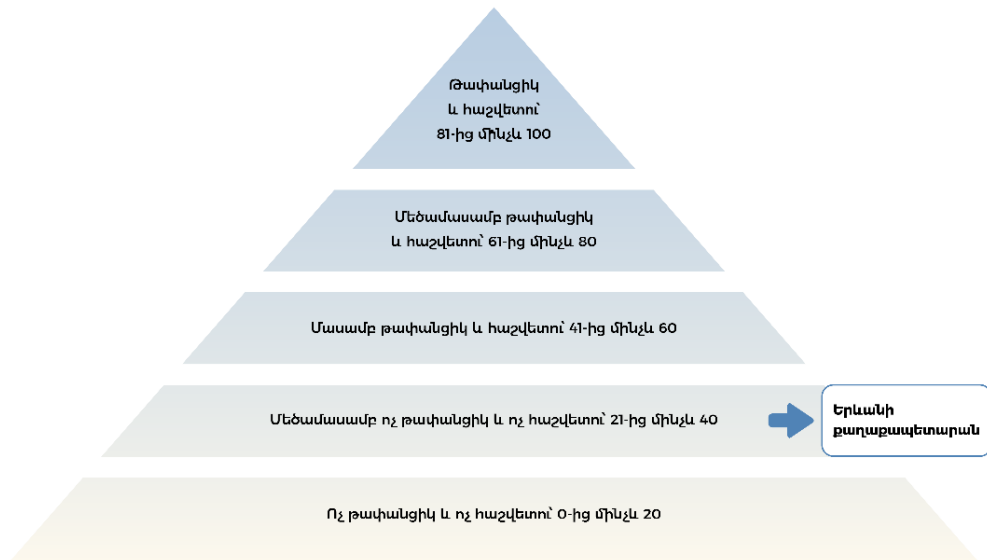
Թափանցիկ
և հաշվետու՝
81-ից մինչև 100

Մեծամասամբ թափանցիկ
և հաշվետու՝ 61-ից մինչև 80

Մասամբ թափանցիկ և հաշվետու՝ 41-ից մինչև 60

Մեծամասամբ ոչ թափանցիկ և ոչ հաշվետու՝ 21-ից մինչև 40

Երևանի քաղաքապետարան

Ոչ թափանցիկ և ոչ հաշվետու՝ 0-ից մինչև 20